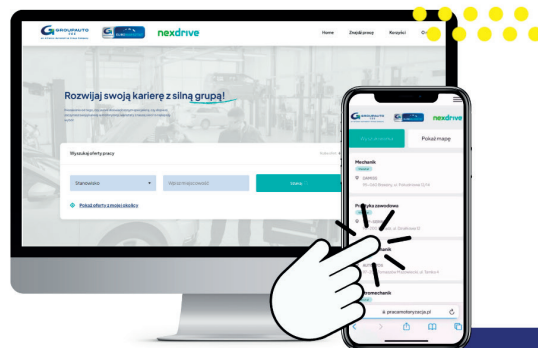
GROUPAUTO
nexdrive
Home
Znajdź pracę
Korzyści
Rozwijaj swoją karierę z silną grupą!
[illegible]
Wyszukaj oferty pracy
Stanowisko
Szukaj
Pokaż oferty z mojej okolicy

GROUPAUTO
nexdrive
Pokaż mapę
Mechanik
Praktyka zawodowa
hanik
tromechanik
pracamotoryzacja.pl